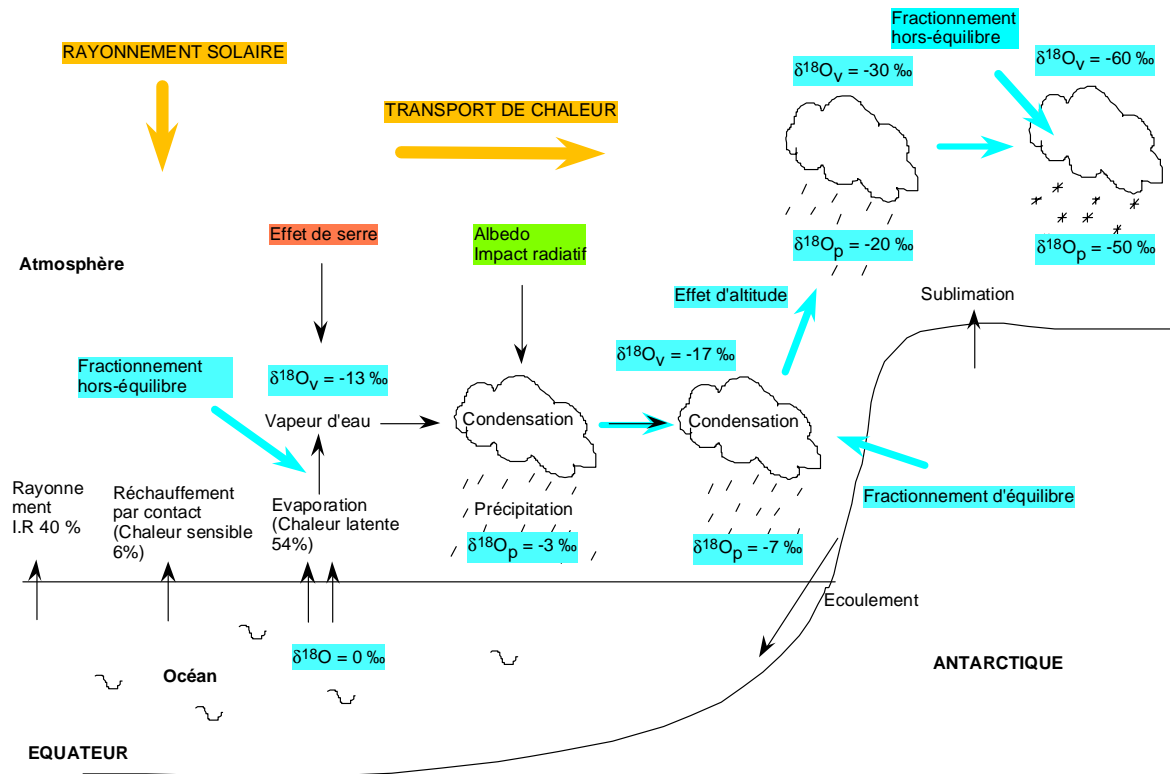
RAYONNEMENT SOLAIRE

TRANSPORT DE CHALEUR

Fractionnement hors-équilibre

$\delta^{18}O_v$ = -30 ‰

$\delta^{18}O_v$ = -60 ‰

$\delta^{18}O_p$ = -20 ‰

$\delta^{18}O_p$ = -50 ‰

Effet de serre

Albedo
Impact radiatif

Atmosphère

Effet d'altitude

Sublimation

Fractionnement hors-équilibre

$\delta^{18}O_v$ = -13 ‰

$\delta^{18}O_v$ = -17 ‰

Vapeur d'eau

Condensation

Condensation

Fractionnement d'équilibre

Rayonnement I.R 40 %

Réchauffement par contact (Chaleur sensible 6%)

Evaporation (Chaleur latente 54%)

Précipitation

$\delta^{18}O_p$ = -3 ‰

$\delta^{18}O_p$ = -7 ‰

Ecoulement

$\delta^{18}O$ = 0 ‰

Océan

ANTARCTIQUE

EQUATEUR